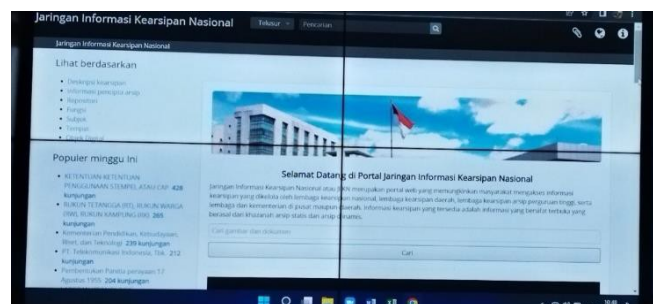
Jaringan Informasi Kearsipan Nasional

Telusur

Pencarian

Jaringan Informasi Kearsipan Nasional

Lihat berdasarkan

- Deskripsi kearsipan
- Informasi pencipta arsip
- Repositori
- Fungsi
- Subjek
- Tempat
- Objek Digital

Populer minggu ini

- KETENTUAN-KETENTUAN PENGGUNAAN STEMPEL ATAU CAP 428 kunjungan
- BUKUN TETANGGA (RT), RUKUN WARGA (RW), RUKUN KAMPUNG (RK) 265 kunjungan
- Kementerian Pendidikan, Kebudayaan, Riset, dan Teknologi 239 kunjungan
- PT. Telekomunikasi Indonesia, Tbk. 212 kunjungan
- Pembentukan Panitia peringatan 17 Agustus 1955 204 kunjungan

Selamat Datang di Portal Jaringan Informasi Kearsipan Nasional

Jaringan Informasi Kearsipan Nasional atau JIKN merupakan portal web yang memungkinkan masyarakat mengakses informasi kearsipan yang dikelola oleh lembaga kearsipan nasional, lembaga kearsipan daerah, lembaga kearsipan arsip perguruan tinggi, serta lembaga dan kementerian di pusat maupun daerah. Informasi kearsipan yang tersedia adalah informasi yang bersifat terbuka yang berasal dari khazanah arsip statis dan arsip dinamis.

Cari gambar dan dokumen

Cari